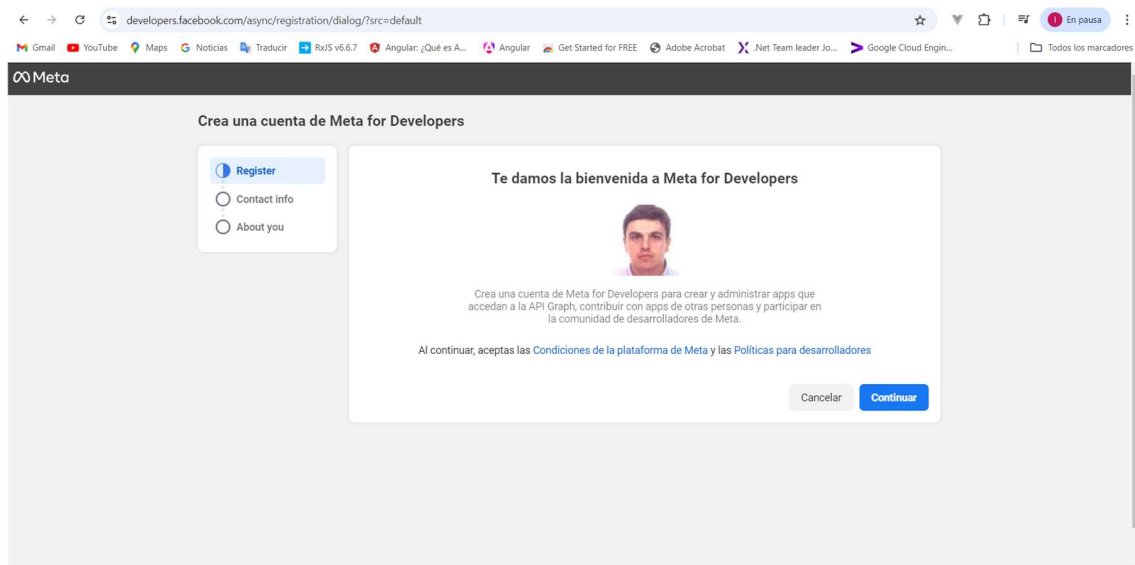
developers.facebook.com/async/registration/dialog/?src=default

En pausa

Gmail YouTube Maps Noticias Traducir RxJS v6.6.7 Angular: ¿Qué es A... Angular Get Started for FREE Adobe Acrobat .Net Team leader Jo... Google Cloud Engin... Todos los marcadores

Meta

Crea una cuenta de Meta for Developers

Register
Contact info
About you

Te damos la bienvenida a Meta for Developers

Crea una cuenta de Meta for Developers para crear y administrar apps que accedan a la API Graph, contribuir con apps de otras personas y participar en la comunidad de desarrolladores de Meta.

Al continuar, aceptas las Condiciones de la plataforma de Meta y las Políticas para desarrolladores

Cancelar Continuar